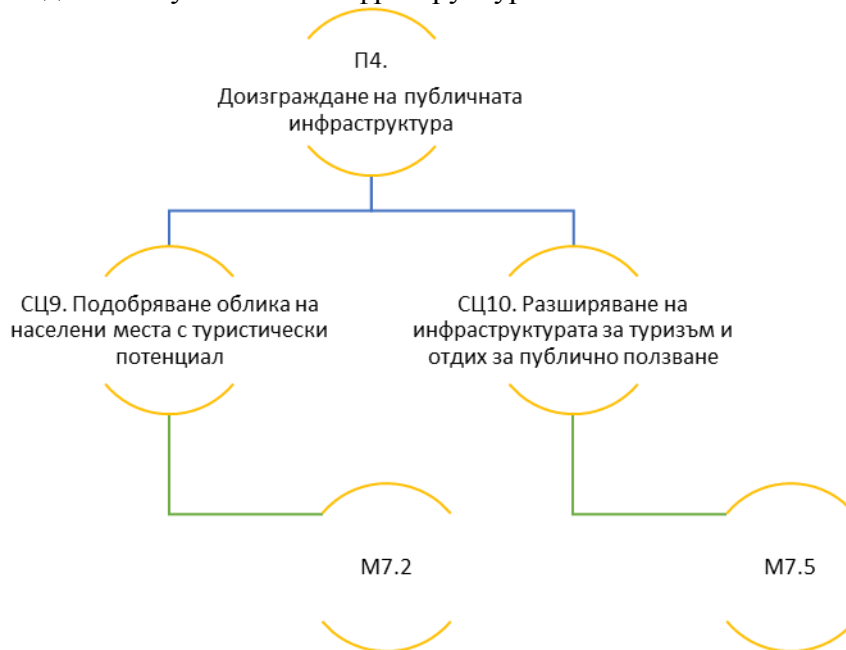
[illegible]

П4.
Доизграждане на публичната инфраструктура

СЦ9. Подобряване облика на населени места с туристически потенциал

СЦ10. Разширяване на инфраструктурата за туризъм и отдих за публично ползване

М7.2

М7.5